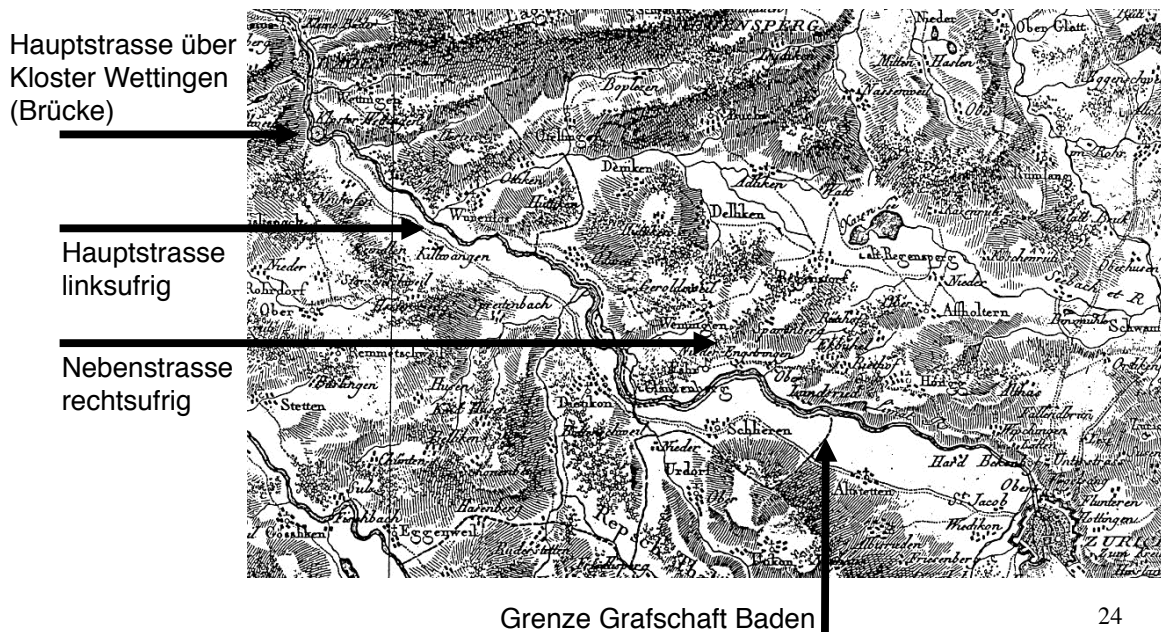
Hauptstrasse über Kloster Wettingen (Brücke)

Hauptstrasse linksufrig

Nebenstrasse rechtsufrig

Grenze Grafschaft Baden

24

NSPERG

Nieder

Ober Glatt

Milten

Harlen

Boppelsen

Nasserweil

Oetlingen

Wettingen

Kloster Wettingen

Dænken

Adliken

Watt

Rümlang

Othfelden

Hüttiken

Wurenlos

Delliken

Glatt Bruk

Killwangen

Alt Regensperg

Nieder

Rohrdorf

Spreitenbach

Regenstorf

Ober

Geroldsweil

Affholtern

Wenningen

Remmetschweil

Nieder Engstringen

Ober

Höngg

Bellikon

Stetten

Dietikon

Schlieren

Landrüti

Nieder

Urdorf

Ober

Albisrieden

Altstetten

Wiedikon

St. Jacob

Hottingen

Eggenweil

ZÜRICH

Unterstrass

Hard

Affoltern